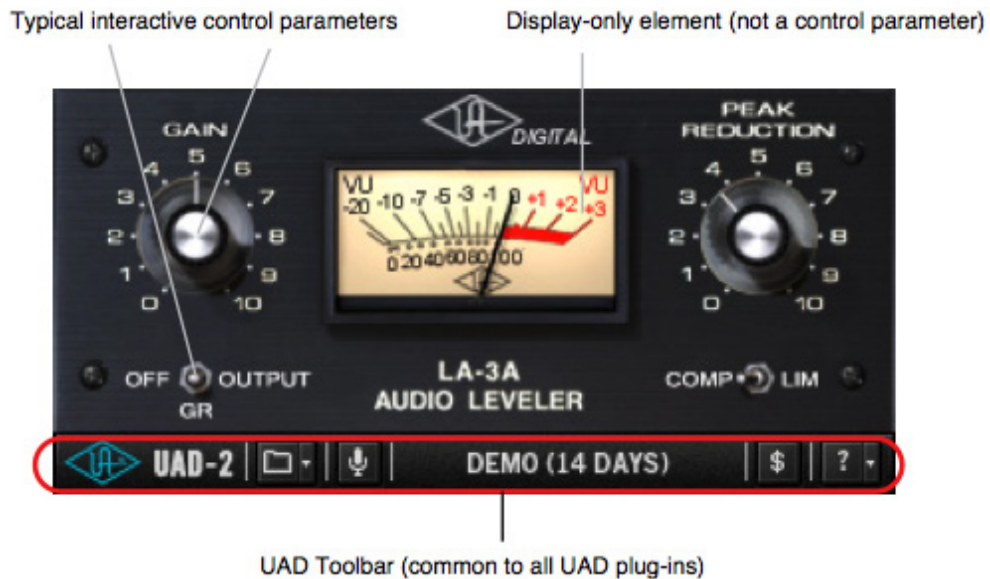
Typical interactive control parameters

Display-only element (not a control parameter)

DIGITAL

GAIN
0 1 2 3 4 5 6 7 8 9 10

VU
-20 -10 -7 -5 -3 -1 0 +1 +2 +3
VU
0 20 40 60 80 100

PEAK REDUCTION
0 1 2 3 4 5 6 7 8 9 10

OFF OUTPUT
GR

LA-3A
AUDIO LEVELER

COMP LIM

UAD-2
DEMO (14 DAYS)
$
?

UAD Toolbar (common to all UAD plug-ins)